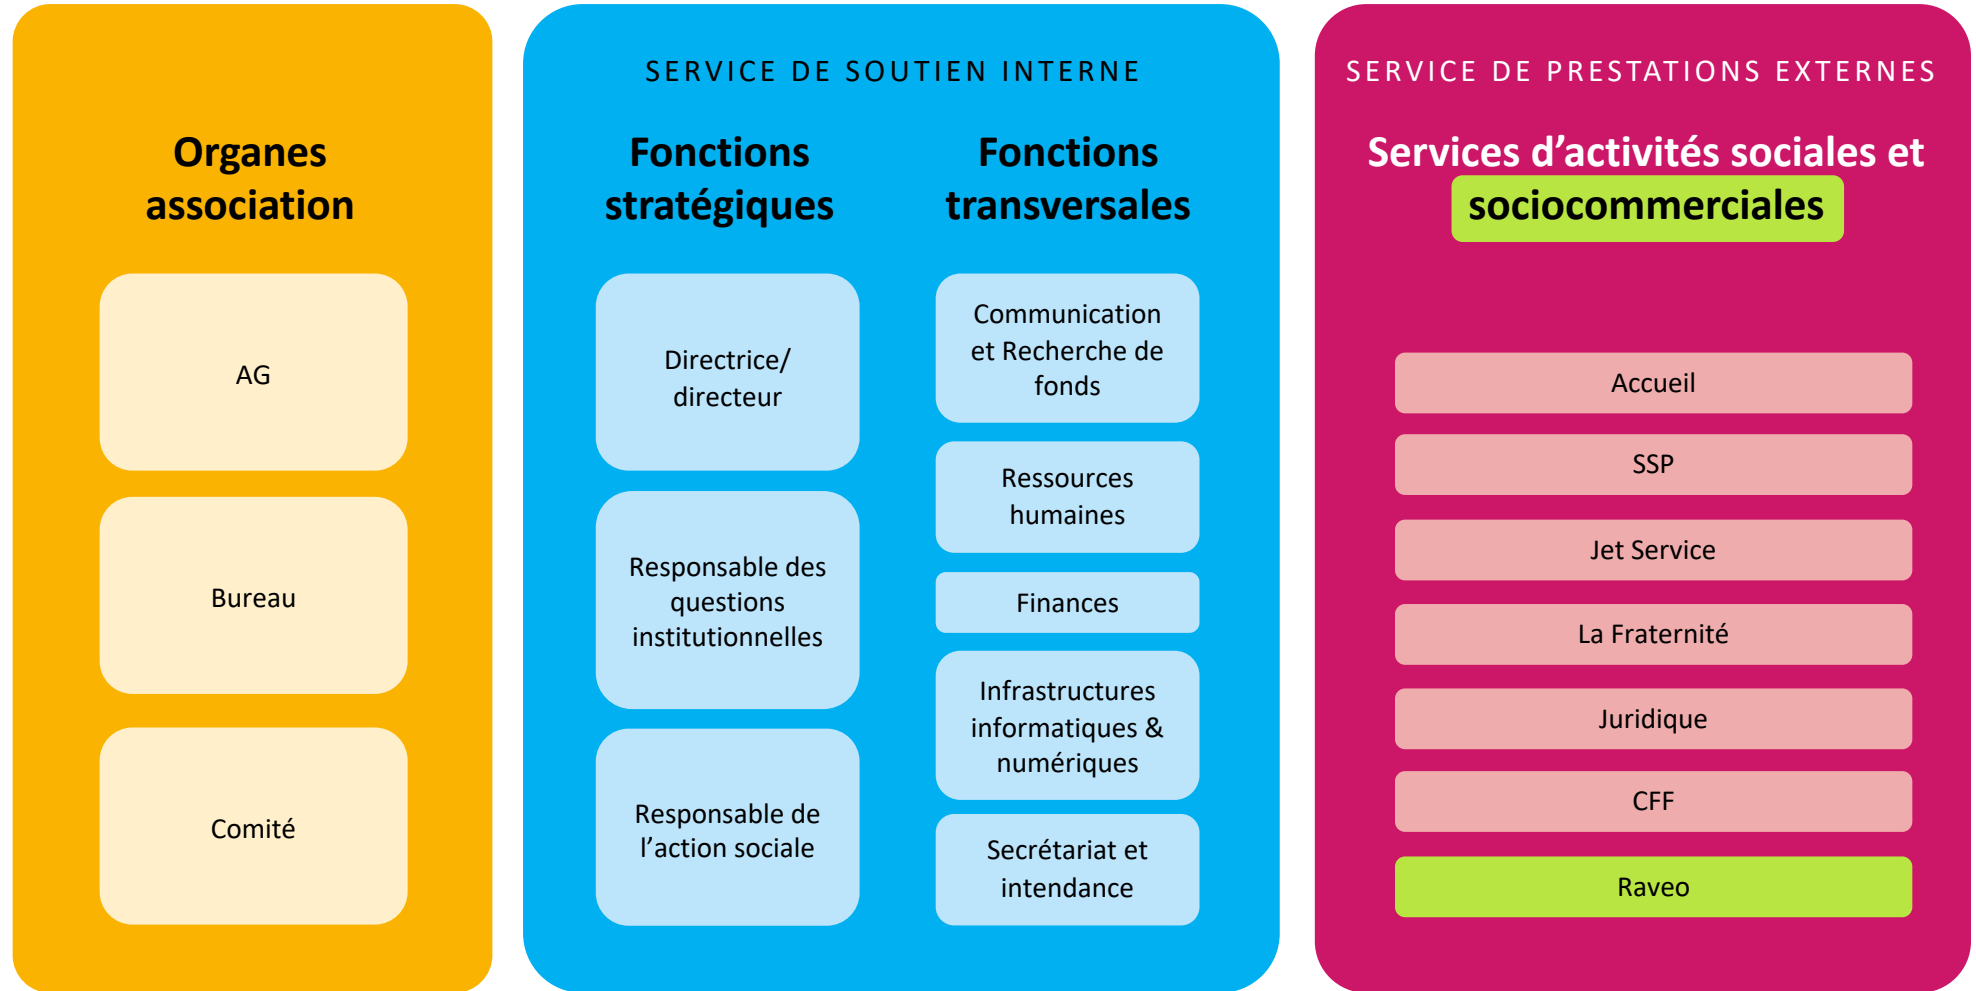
Organes association

AG

Bureau

Comité

SERVICE DE SOUTIEN INTERNE

Fonctions stratégiques

Directrice/ directeur

Responsable des questions institutionnelles

Responsable de l'action sociale

Fonctions transversales

Communication et Recherche de fonds

Ressources humaines

Finances

Infrastructures informatiques & numériques

Secrétariat et intendance

SERVICE DE PRESTATIONS EXTERNES

Services d'activités sociales et sociocommerciales

Accueil

SSP

Jet Service

La Fraternité

Juridique

CFF

Raveo